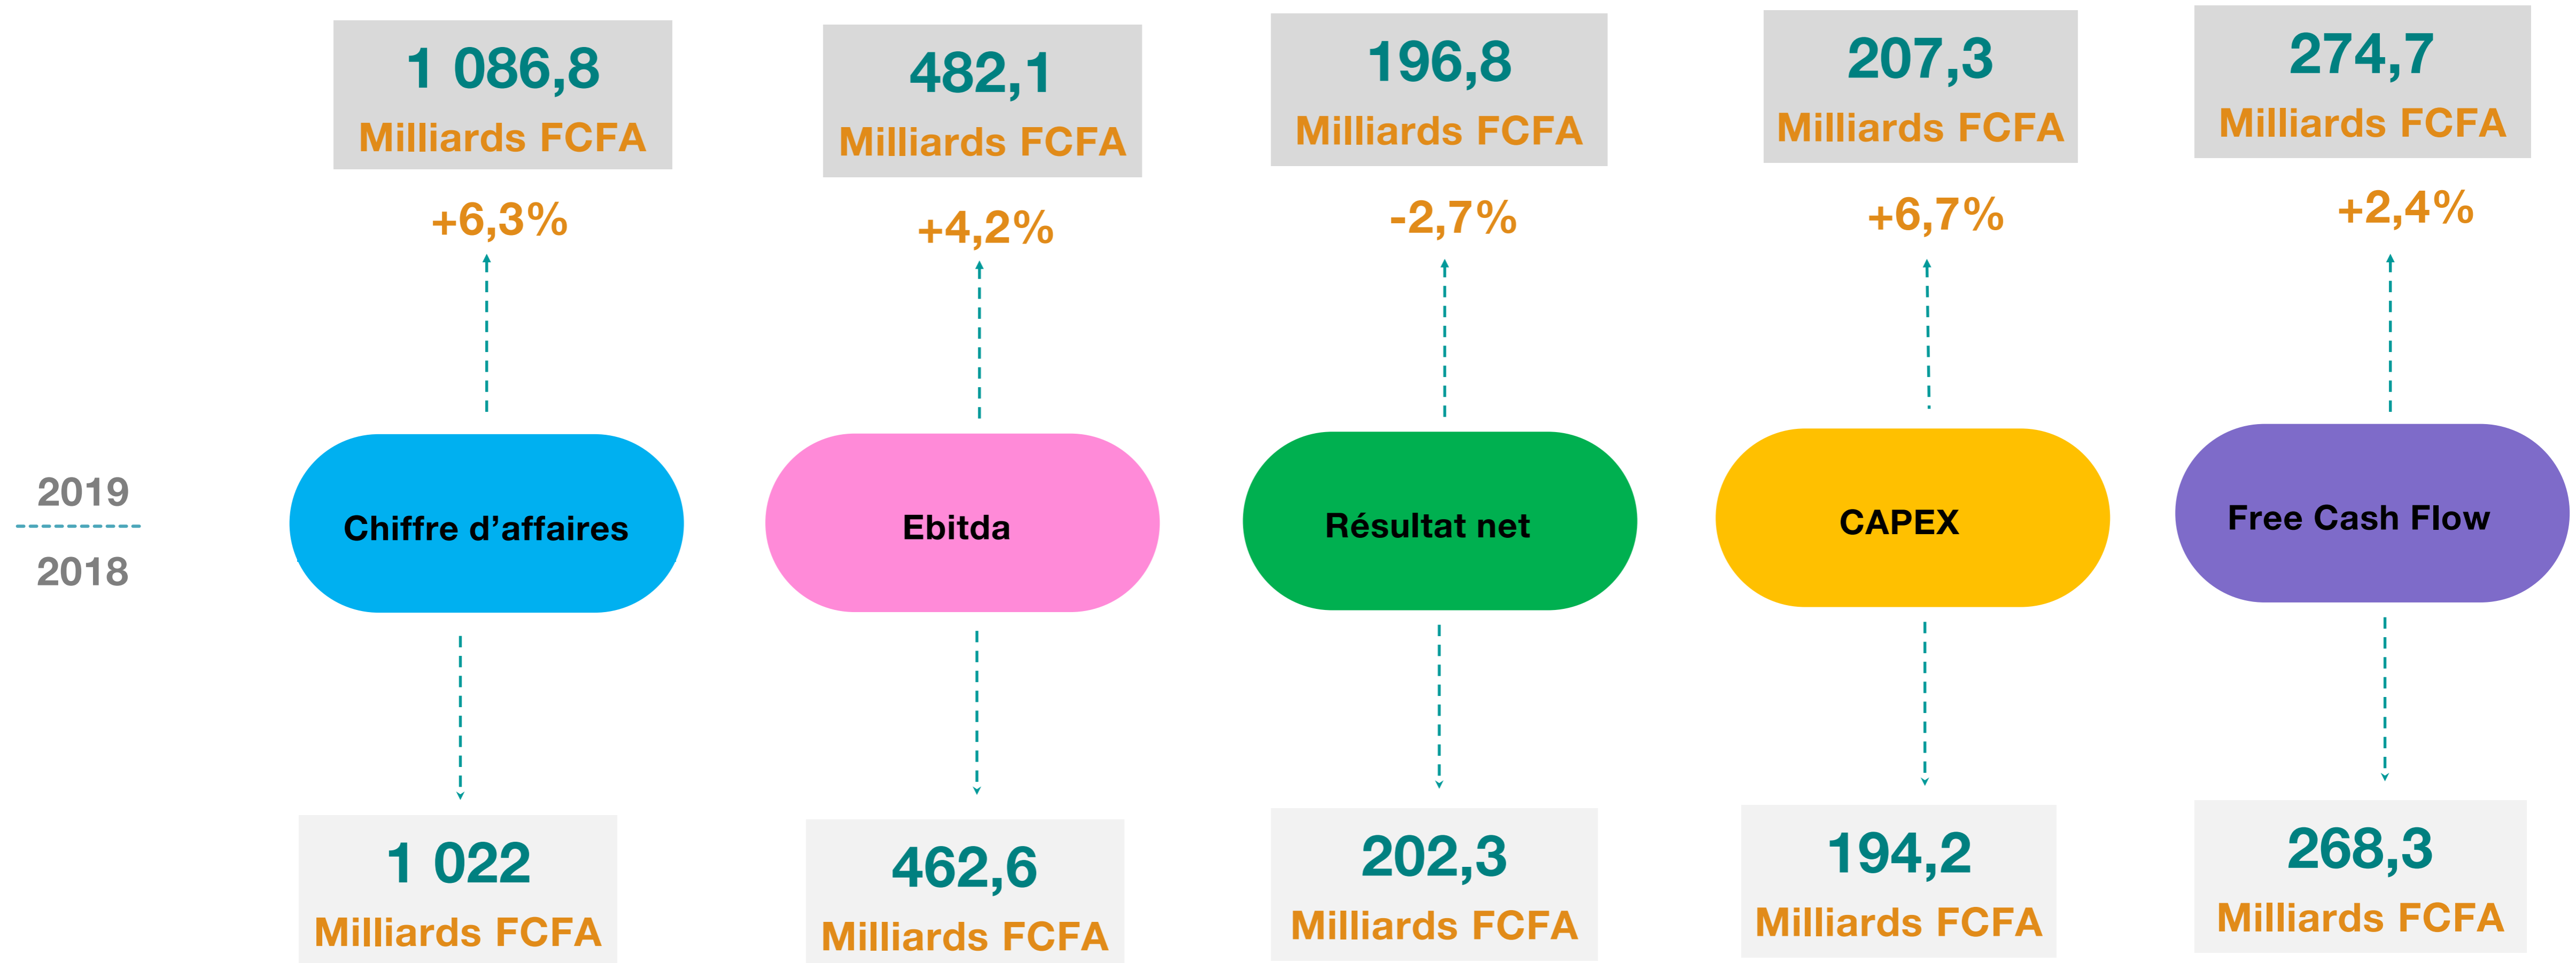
2019
2018

1 086,8
Milliards FCFA
+6,3%
Chiffre d’affaires
1 022
Milliards FCFA

482,1
Milliards FCFA
+4,2%
Ebitda
462,6
Milliards FCFA

196,8
Milliards FCFA
-2,7%
Résultat net
202,3
Milliards FCFA

207,3
Milliards FCFA
+6,7%
CAPEX
194,2
Milliards FCFA

274,7
Milliards FCFA
+2,4%
Free Cash Flow
268,3
Milliards FCFA